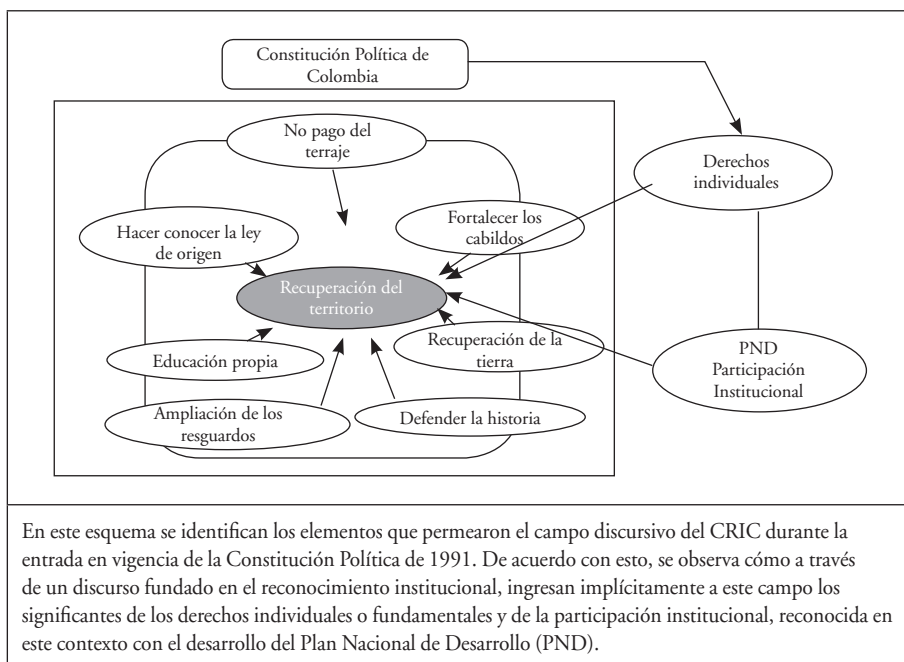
Constitución Política de Colombia

No pago del terraje

Derechos individuales

Hacer conocer la ley de origen

Fortalecer los cabildos

Recuperación del territorio

Educación propia

Recuperación de la tierra

PND Participación Institucional

Ampliación de los resguardos

Defender la historia

En este esquema se identifican los elementos que permearon el campo discursivo del CRIC durante la entrada en vigencia de la Constitución Política de 1991. De acuerdo con esto, se observa cómo a través de un discurso fundado en el reconocimiento institucional, ingresan implícitamente a este campo los significantes de los derechos individuales o fundamentales y de la participación institucional, reconocida en este contexto con el desarrollo del Plan Nacional de Desarrollo (PND).